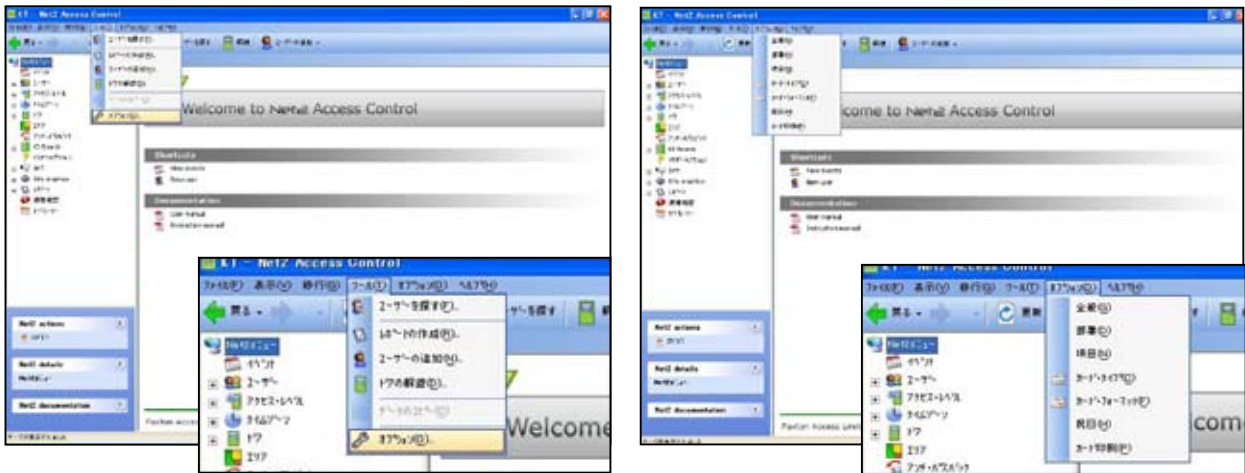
Welcome to Net2 Access Control

Shortcuts

Documentation

Net2 actions

Net2 details

Net2 documentation

Net2 Access Control

ファイル(F) 表示(V) 移行(G) ツール(T) オプション(O) ヘルプ(H)

戻る

Net2メニュー

イベント

ユーザー

アクセスレベル

タイムゾーン

ドア

エリア

ユーザーを探す(F)...

レポートの作成(R)...

ユーザーの追加(A)...

ドアの解錠(O)...

オプション(O)...

Welcome

Net2 Access Control

ファイル(F) 表示(V) 移行(G) ツール(T) オプション(O) ヘルプ(H)

戻る

Net2メニュー

イベント

ユーザー

アクセスレベル

タイムゾーン

ドア

エリア

アンチ・パスバック

全般(G)

部署(D)

項目(F)

カードタイプ(T)

カードフォーマット(F)

祝日(H)

カード印刷(P)

Welcome to Net2 Access Control

Shortcuts

Documentation

Net2 actions

Net2 details

Net2 documentation

com